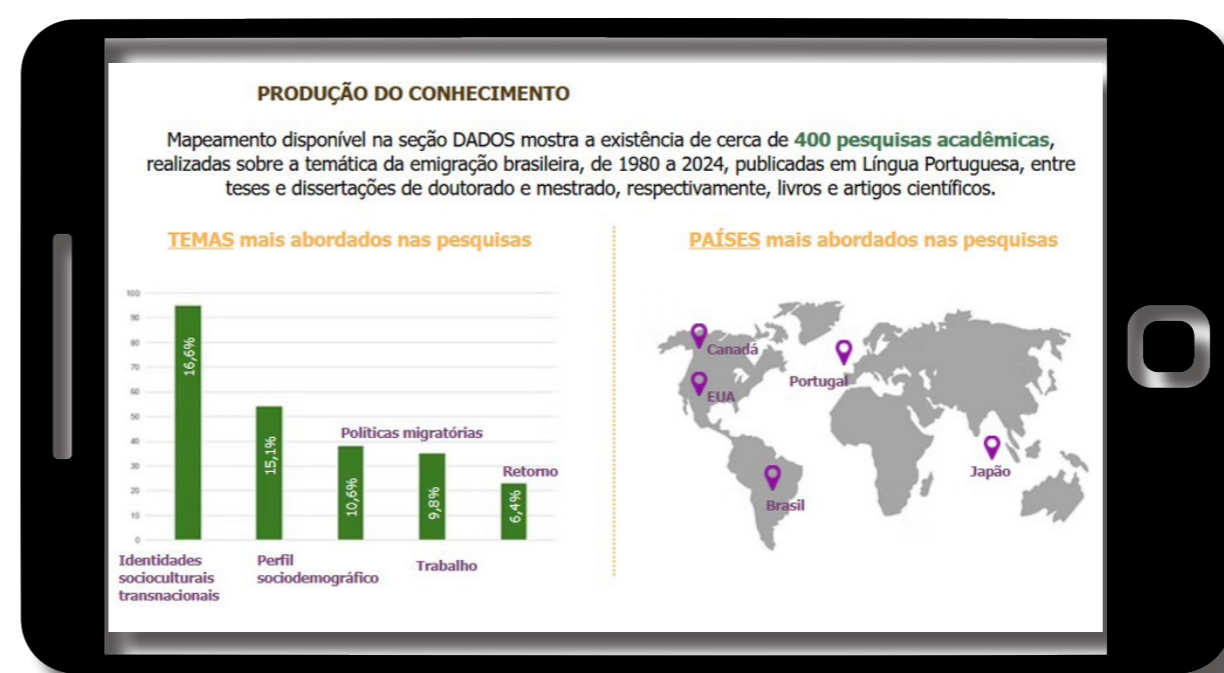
PRODUÇÃO DO CONHECIMENTO

Mapeamento disponível na seção DADOS mostra a existência de cerca de 400 pesquisas acadêmicas, realizadas sobre a temática da emigração brasileira, de 1980 a 2024, publicadas em Língua Portuguesa, entre teses e dissertações de doutorado e mestrado, respectivamente, livros e artigos científicos.

TEMAS mais abordados nas pesquisas

100
90
80
70
60
50
40
30
20
10
0

16,6%
15,1%
10,6%
9,8%
6,4%

Políticas migratórias
Retorno
Identidades socioculturais transnacionais
Perfil sociodemográfico
Trabalho

PAÍSES mais abordados nas pesquisas

Canadá
EUA
Portugal
Japão
Brasil